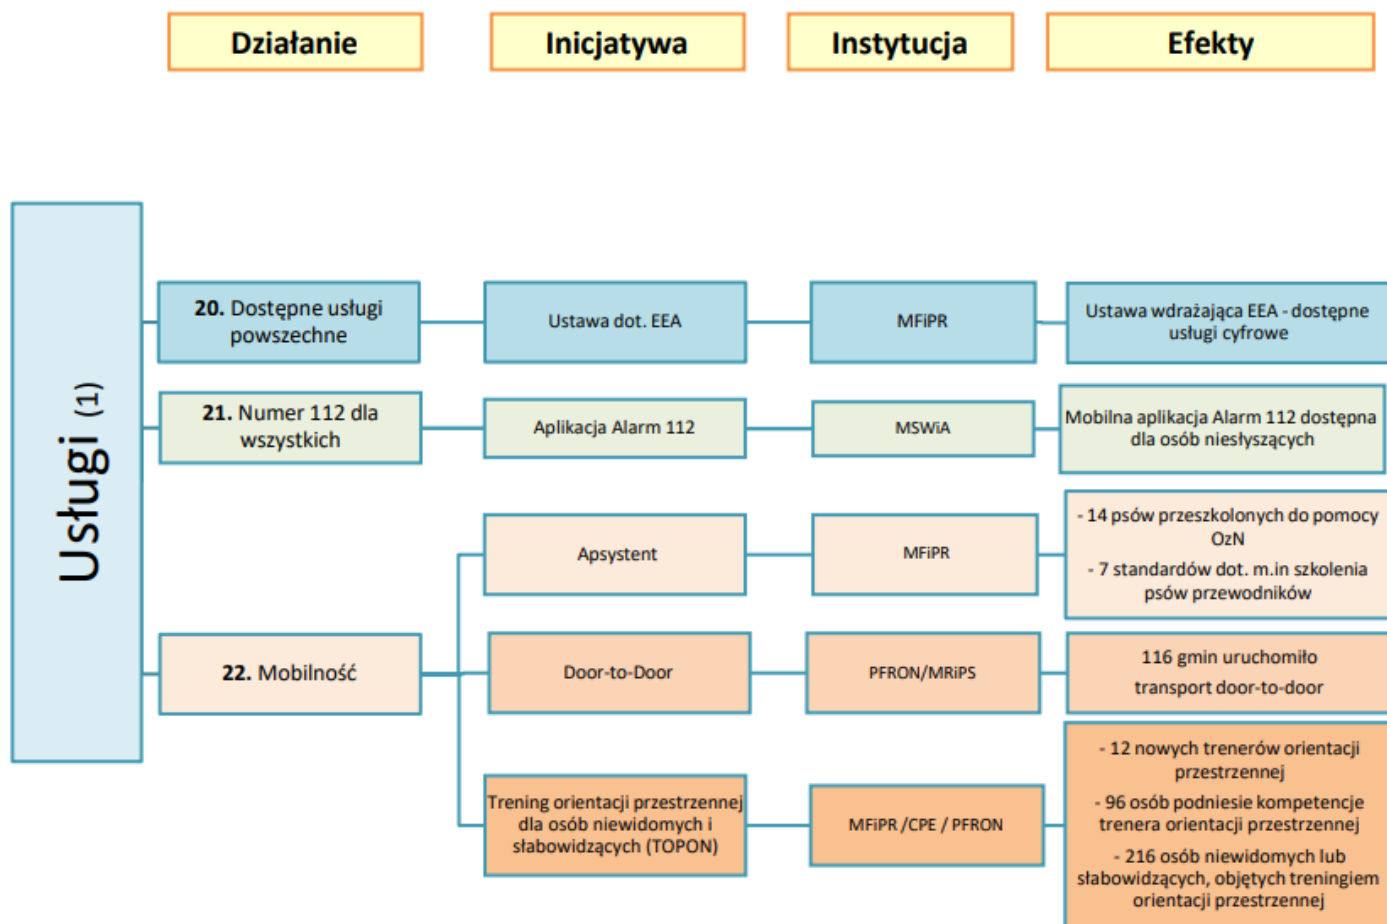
Działanie

Inicjatywa

Instytucja

Efekty

Usługi (1)

**20.** Dostępne usługi powszechne

Ustawa dot. EEA

MFiPR

Ustawa wdrażająca EEA - dostępne usługi cyfrowe

**21.** Numer 112 dla wszystkich

Aplikacja Alarm 112

MSWiA

Mobilna aplikacja Alarm 112 dostępna dla osób niesłyszących

**22.** Mobilność

Apsystent

MFiPR

- 14 psów przeszkolonych do pomocy OzN

- 7 standardów dot. m.in szkolenia psów przewodników

Door-to-Door

PFRON/MRiPS

116 gmin uruchomiło transport door-to-door

Trening orientacji przestrzennej dla osób niewidomych i słabowidzących (TOPON)

MFiPR /CPE / PFRON

- 12 nowych trenerów orientacji przestrzennej

- 96 osób podniesie kompetencje trenera orientacji przestrzennej

- 216 osób niewidomych lub słabowidzących, objętych treningiem orientacji przestrzennej